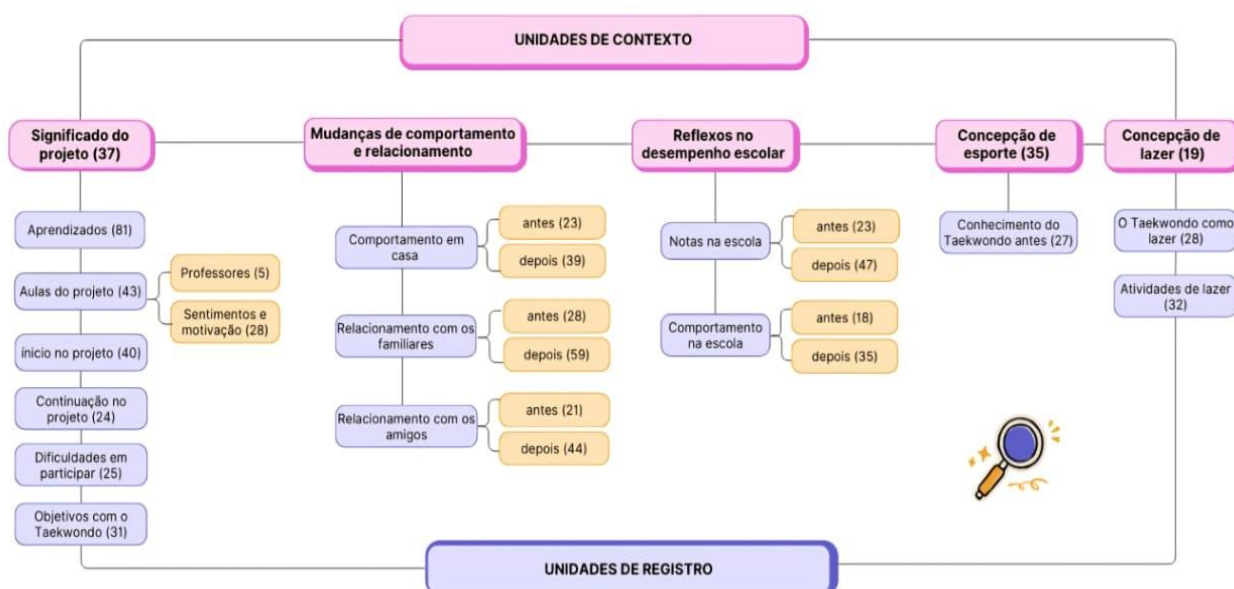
UNIDADES DE CONTEXTO

Significado do projeto (37)

Aprendizados (81)

Aulas do projeto (43)

Professores (5)

Sentimentos e motivação (28)

ínicio no projeto (40)

Continuação no projeto (24)

Dificuldades em participar (25)

Objetivos com o Taekwondo (31)

Mudanças de comportamento e relacionamento

Comportamento em casa

antes (23)

depois (39)

Relacionamento com os familiares

antes (28)

depois (59)

Relacionamento com os amigos

antes (21)

depois (44)

Reflexos no desempenho escolar

Notas na escola

antes (23)

depois (47)

Comportamento na escola

antes (18)

depois (35)

Concepção de esporte (35)

Conhecimento do Taekwondo antes (27)

Concepção de lazer (19)

O Taekwondo como lazer (28)

Atividades de lazer (32)

UNIDADES DE REGISTRO